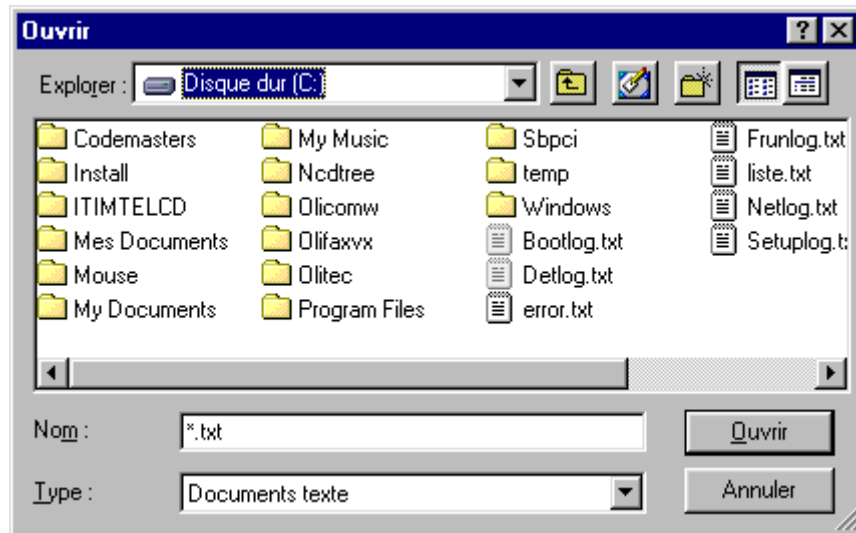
Ouvrir

? ×

Explorer : Disque dur (C:)

Codemasters
Install
ITIMTELCD
Mes Documents
Mouse
My Documents
My Music
Ncdtree
Olicomw
Olifaxvx
Olitec
Program Files
Sbpci
temp
Windows
Bootlog.txt
Detlog.txt
error.txt
Frunlog.txt
liste.txt
Netlog.txt
Setuplog.t

Nom : *.txt

Type : Documents texte

Ouvrir

Annuler